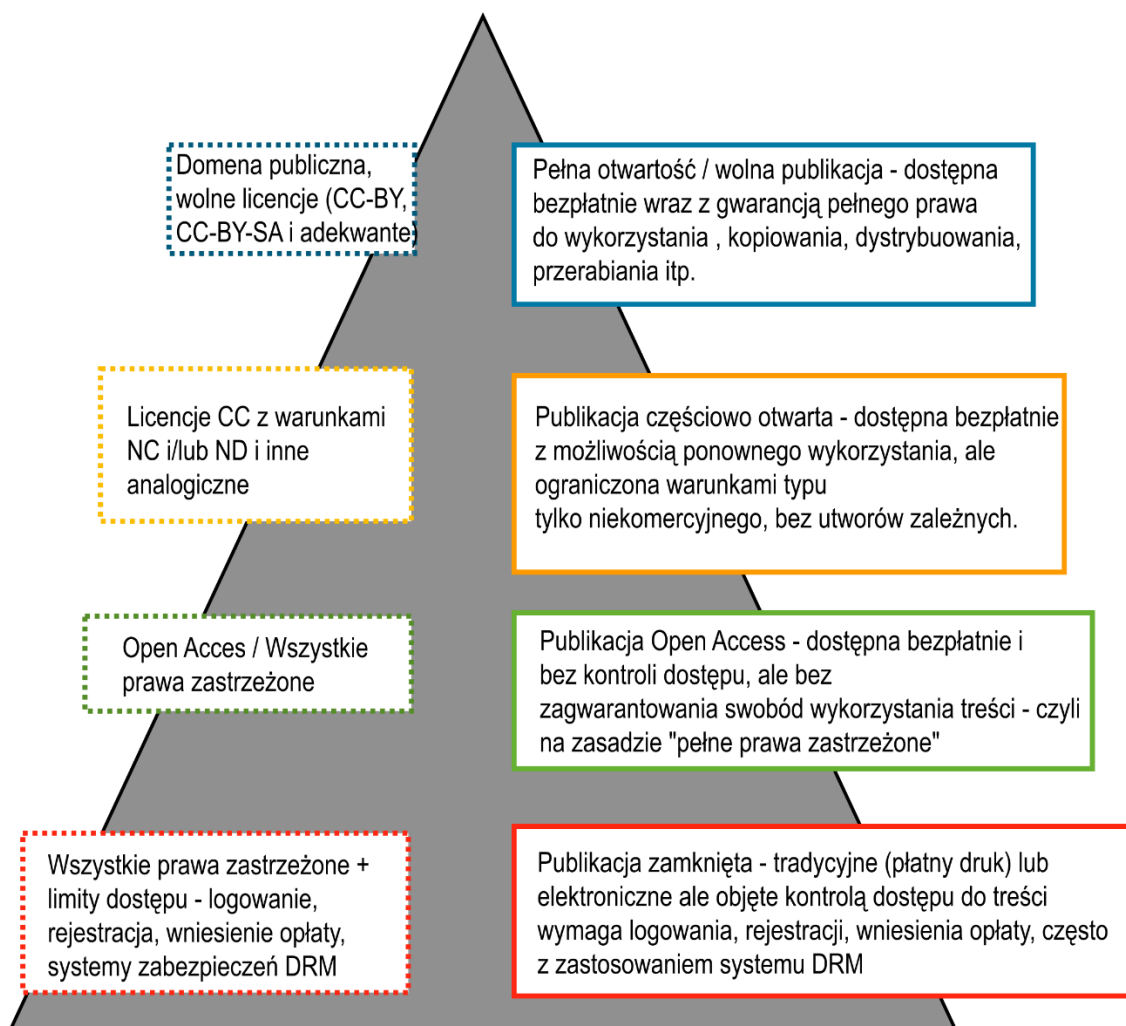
Domena publiczna, wolne licencje (CC-BY, CC-BY-SA i adekwante)

Pełna otwartość / wolna publikacja - dostępna bezpłatnie wraz z gwarancją pełnego prawa do wykorzystania , kopiowania, dystrybuowania, przerabiania itp.

Licencje CC z warunkami NC i/lub ND i inne analogiczne

Publikacja częściowo otwarta - dostępna bezpłatnie z możliwością ponownego wykorzystania, ale ograniczona warunkami typu tylko niekomercyjnego, bez utworów zależnych.

Open Acces / Wszystkie prawa zastrzeżone

Publikacja Open Access - dostępna bezpłatnie i bez kontroli dostępu, ale bez zagwarantowania swobód wykorzystania treści - czyli na zasadzie "pełne prawa zastrzeżone"

Wszystkie prawa zastrzeżone + limity dostępu - logowanie, rejestracja, wniesienie opłaty, systemy zabezpieczeń DRM

Publikacja zamknięta - tradycyjne (płatny druk) lub elektroniczne ale objęte kontrolą dostępu do treści wymaga logowania, rejestracji, wniesienia opłaty, często z zastosowaniem systemu DRM